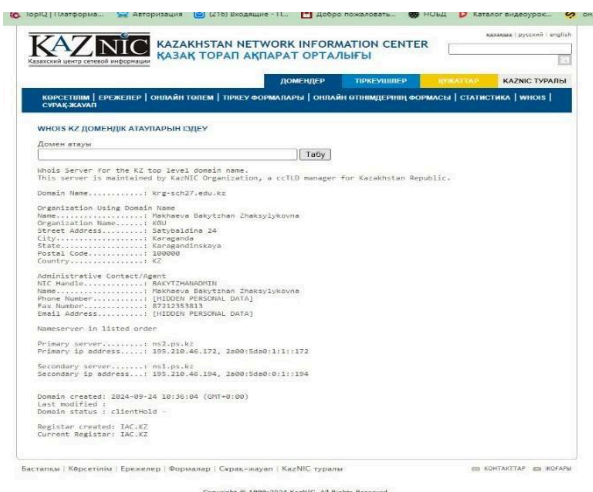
TopIQ | Платформа...  Авторизация  (216) Входящие - I...  Добро пожаловать...  НОБД  Каталог видеоурок...

KAZNIC
Казахский центр сетевой информации
KAZAKHSTAN NETWORK INFORMATION CENTER
ҚАЗАҚ ТОРАП АҚПАРАТ ОРТАЛЫҒЫ

қазақша | русский | english

ДОМЕНДЕР | ТІРКЕУШІЛЕР | ҚҰЖАТТАР | KAZNIC ТУРАЛЫ

КӨРСЕТІЛІМ | ЕРЕЖЕЛЕР | ОНЛАЙН ТӨЛЕМ | ТІРКЕУ ФОРМАЛАРЫ | ОНЛАЙН ӨТІНІМДЕРІҢ ФОРМАСЫ | СТАТИСТИКА | WHOIS | СҰРАҚ-ЖАУАП

WHOIS KZ ДОМЕНДІК АТАУЛАРЫН СҰДЕУ

Домен атауы
Табу

Whois Server for the KZ top level domain name.
This server is maintained by KazNIC Organization, a ccTLD manager for Kazakhstan Republic.

Domain Name............: krg-sch27.edu.kz

Organization Using Domain Name
Name...................: Mekhaeva Bakytzhan Zhaksylykovna
Organization Name......: KGU
Street Address.........: Satybaldina 24
City...................: Karaganda
State..................: Karagandinskaya
Postal Code............: 100000
Country................: KZ

Administrative Contact/Agent
NIC Handle.............: BAKYTZHANADMIN
Name...................: Mekhaeva Bakytzhan Zhaksylykovna
Phone Number...........: [HIDDEN PERSONAL DATA]
Fax Number.............: 87212353813
Email Address..........: [HIDDEN PERSONAL DATA]

Nameserver in listed order

Primary server.........: ns2.ps.kz
Primary ip address.....: 195.210.46.172, 2a00:5da0:1:1::172

Secondary server.......: ns1.ps.kz
Secondary ip address...: 195.210.46.194, 2a00:5da0:1:1::194

Domain created: 2024-09-24 10:36:04 (GMT+0:00)
Last modified :
Domain status : clientHold -

Registar created: IAC.KZ
Current Registar: IAC.KZ

Бастапқы | Көрсетілім | Ережелер | Формалар | Сұрақ-жауап | KazNIC туралы
КОНТАКТТАР  ЖОҒАРЫ

Copyright © 1999-2024 KazNIC. All Rights Reserved.